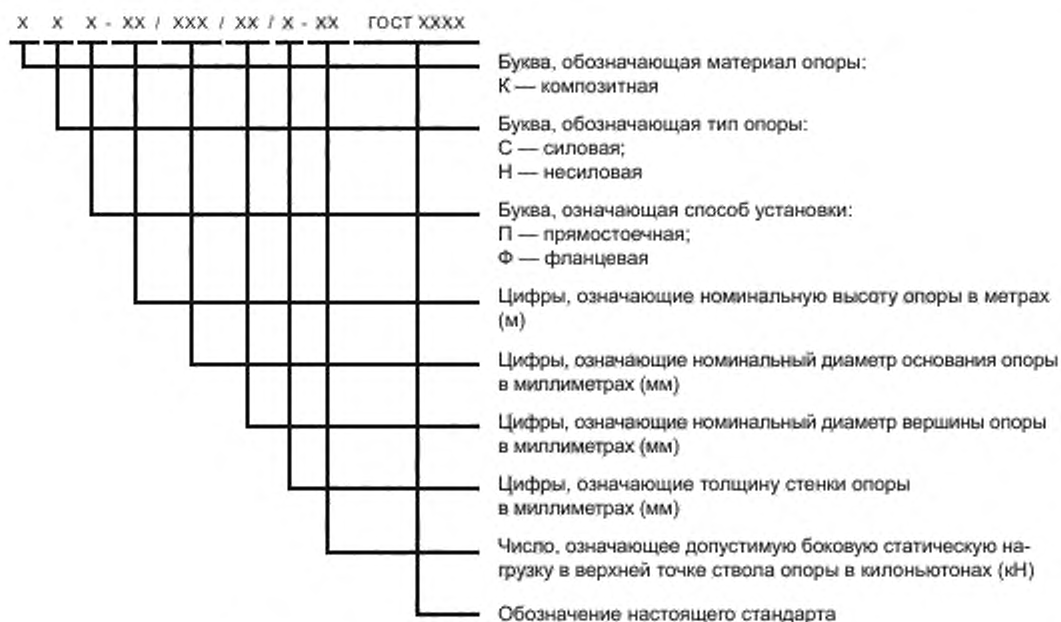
Х Х Х - ХХ / ХХХ / ХХ / Х - ХХ ГОСТ ХХХХ

Буква, обозначающая материал опоры:
К — композитная

Буква, обозначающая тип опоры:
С — силовая;
Н — несиловая

Буква, означающая способ установки:
П — прямостоечная;
Ф — фланцевая

Цифры, означающие номинальную высоту опоры в метрах (м)

Цифры, означающие номинальный диаметр основания опоры в миллиметрах (мм)

Цифры, означающие номинальный диаметр вершины опоры в миллиметрах (мм)

Цифры, означающие толщину стенки опоры в миллиметрах (мм)

Число, означающее допустимую боковую статическую нагрузку в верхней точке ствола опоры в килоньютонах (кН)

Обозначение настоящего стандарта